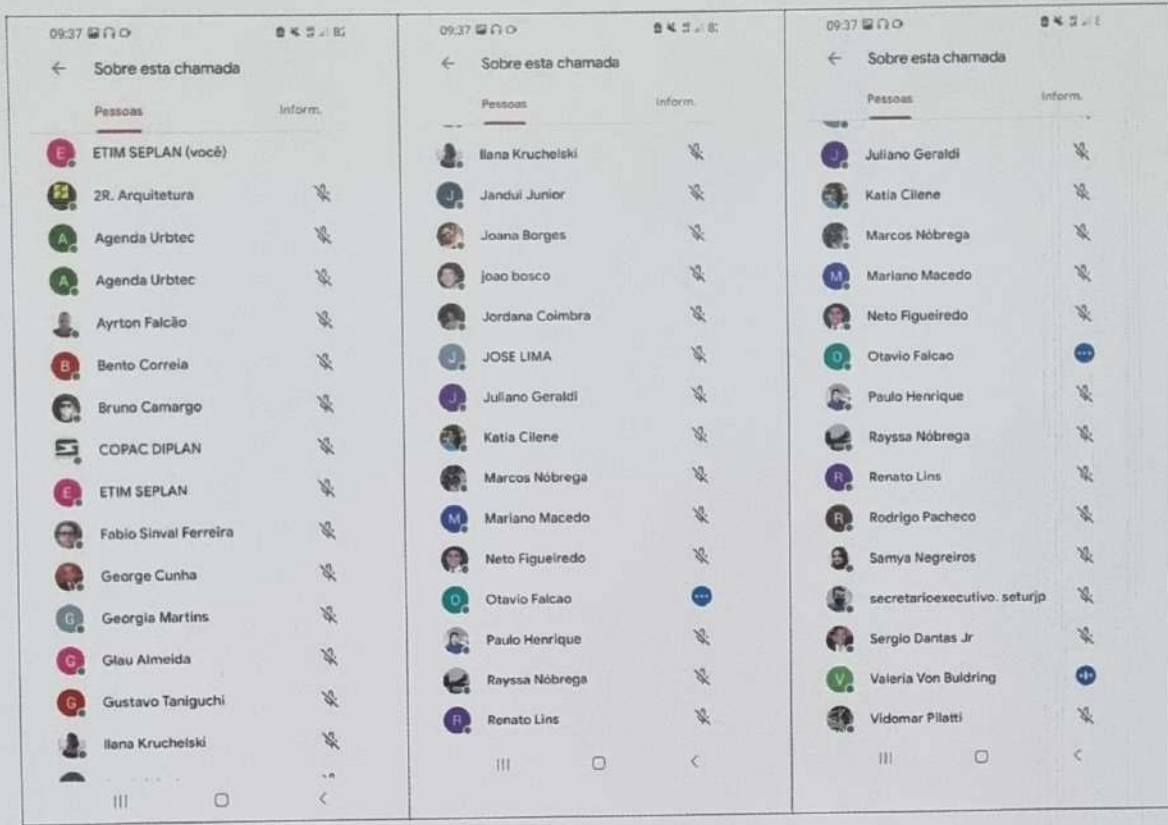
09:37

Sobre esta chamada

Pessoas
Inform.

E ETIM SEPLAN (você)
2R. Arquitetura
A Agenda Urbtec
A Agenda Urbtec
Ayrton Falcão
B Bento Correia
Bruno Camargo
COPAC DIPLAN
E ETIM SEPLAN
Fabio Sinval Ferreira
George Cunha
G Georgia Martins
G Glau Almeida
G Gustavo Taniguchi
Ilana Kruchelski

09:37

Sobre esta chamada

Pessoas
Inform.

Ilana Kruchelski
J Jandui Junior
Joana Borges
joao bosco
Jordana Coimbra
J JOSE LIMA
J Juliano Geraldi
Katia Cilene
Marcos Nóbrega
M Mariano Macedo
Neto Figueiredo
O Otavio Falcao
Paulo Henrique
Rayssa Nóbrega
R Renato Lins

09:37

Sobre esta chamada

Pessoas
Inform.

J Juliano Geraldi
Katia Cilene
Marcos Nóbrega
M Mariano Macedo
Neto Figueiredo
O Otavio Falcao
Paulo Henrique
Rayssa Nóbrega
R Renato Lins
R Rodrigo Pacheco
Samya Negreiros
secretarioexecutivo. seturjp
Sergio Dantas Jr
V Valeria Von Buldring
Vidomar Pilatti